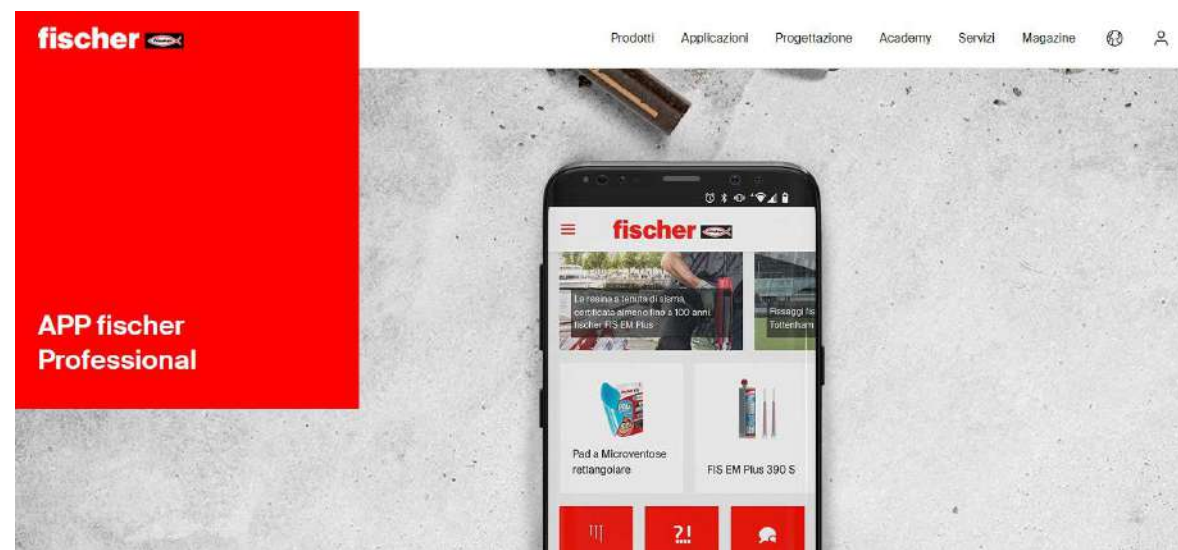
fischer

Prodotti Applicazioni Progettazione Academy Servizi Magazine

APP fischer Professional

fischer

La resina a tenuta di sisma, certificata almeno fino a 100 anni: fischer FIS EM Plus

Passaggi fis Tottenham

Pad a Microventose rettangolare

FIS EM Plus 390 S

?!